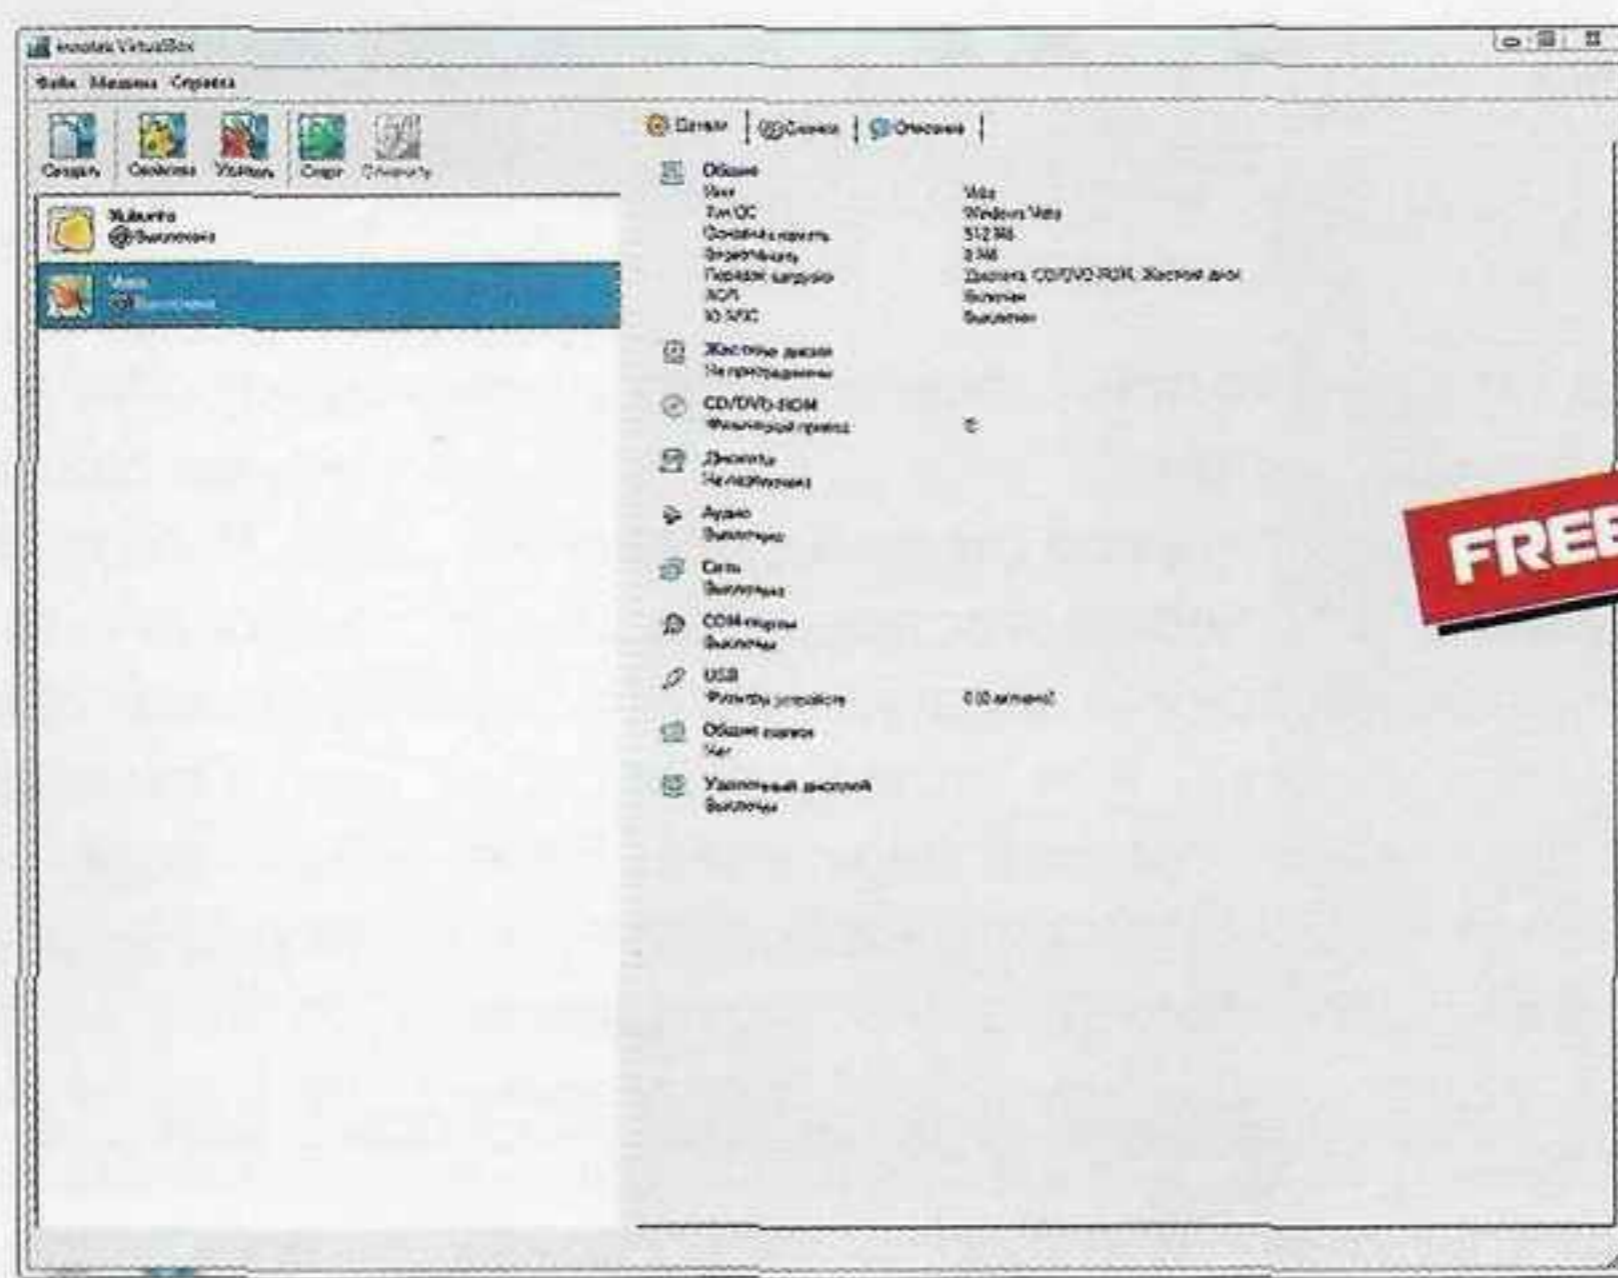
innotek VirtualBox

Файл Машина Справка

Создать Свойства Удалить Старт Отменить

Ubuntu
Выключена

Vista
Выключена

Детали | Снимки | Описание |

Общие
Имя Vista
Тип ОС Windows Vista
Основная память 512 МБ
Видеопамять 8 МБ
Порядок загрузки Дискета, CD/DVD-ROM, Жесткий диск
ACPI Включен
IO APIC Выключен

Жесткие диски
Не присоединены

CD/DVD-ROM
Физический привод E:

Дискеты
Не подключена

Аудио
Выключено

Сеть
Выключена

COM-порты
Выключены

USB
Фильтры устройств 0 (0 активно)

Общие папки
Нет

Удаленный дисплей
Выключен

FREE